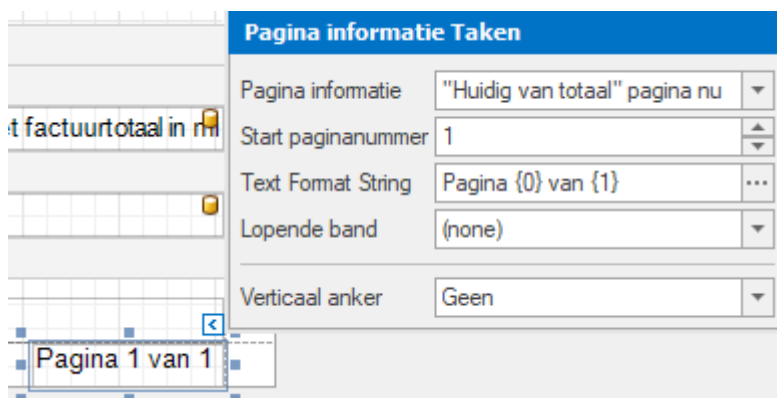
Pagina informatie Taken

Pagina informatie "Huidig van totaal" pagina nu

Start paginanummer 1

Text Format String Pagina {0} van {1}

Lopende band (none)

Verticaal anker Geen

t factuurtotaal in m

Pagina 1 van 1